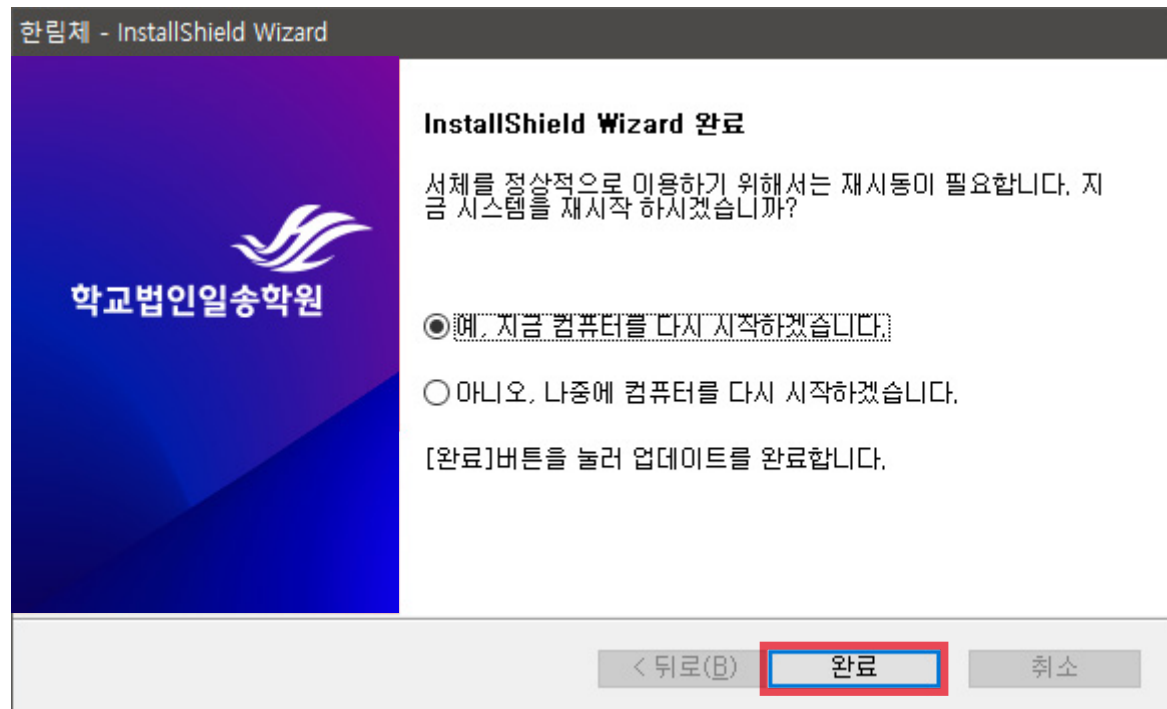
한림체 - InstallShield Wizard

학교법인일송학원

InstallShield Wizard 완료

서체를 정상적으로 이용하기 위해서는 재시동이 필요합니다. 지금 시스템을 재시작 하시겠습니까?

예, 지금 컴퓨터를 다시 시작하겠습니다.

아니오, 나중에 컴퓨터를 다시 시작하겠습니다.

[완료]버튼을 눌러 업데이트를 완료합니다.

< 뒤로(B)

완료

취소